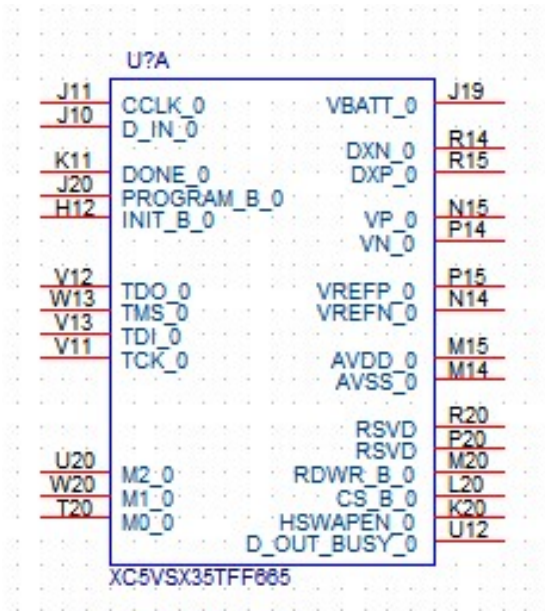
U?A

J11 CCLK_0
J10 D_IN_0
K11 DONE_0
J20 PROGRAM_B_0
H12 INIT_B_0
V12 TDO_0
W13 TMS_0
V13 TDI_0
V11 TCK_0
U20 M2_0
W20 M1_0
T20 M0_0

VBATT_0 J19
DXN_0 R14
DXP_0 R15
VP_0 N15
VN_0 P14
VREFP_0 P15
VREFN_0 N14
AVDD_0 M15
AVSS_0 M14
RSVD R20
RSVD P20
RDWR_B_0 M20
CS_B_0 L20
HSWAPEN_0 K20
D_OUT_BUSY_0 U12

XC5VSX35TFF665